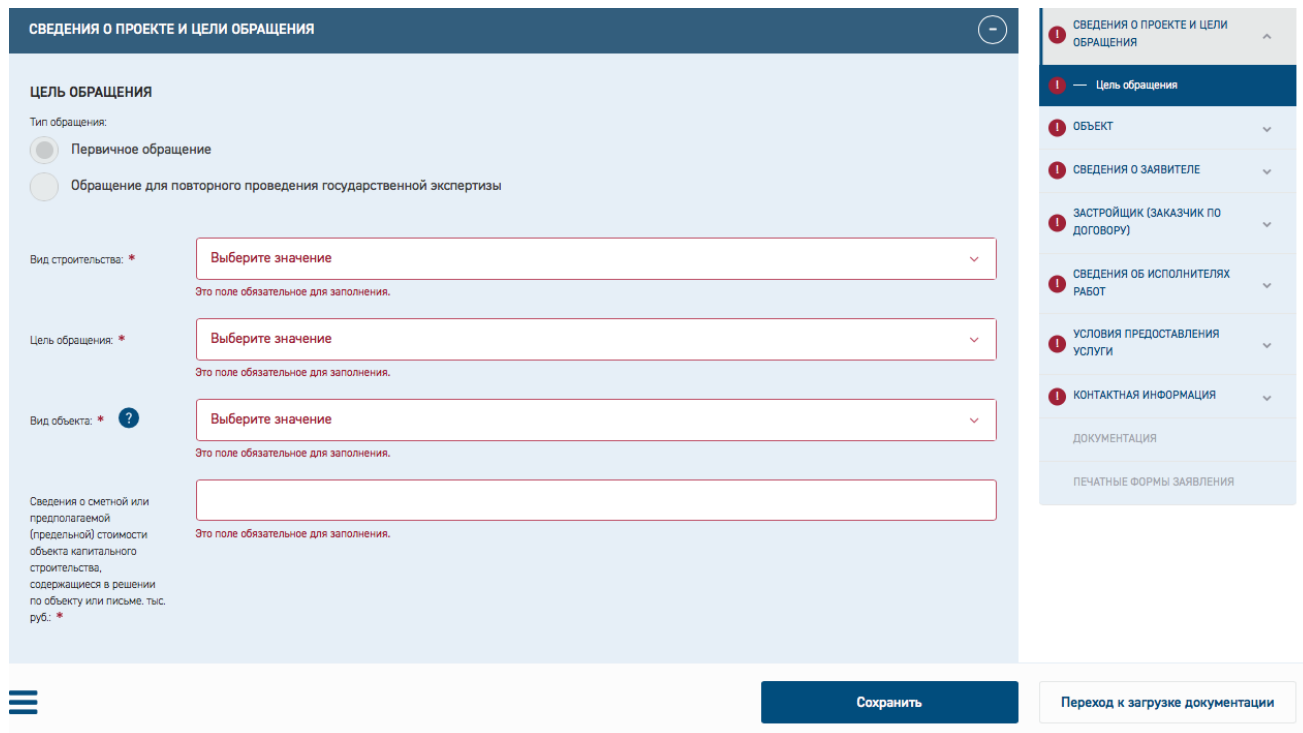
СВЕДЕНИЯ О ПРОЕКТЕ И ЦЕЛИ ОБРАЩЕНИЯ

ЦЕЛЬ ОБРАЩЕНИЯ

Тип обращения:

Первичное обращение

Обращение для повторного проведения государственной экспертизы

Вид строительства: *
Выберите значение
Это поле обязательное для заполнения.

Цель обращения: *
Выберите значение
Это поле обязательное для заполнения.

Вид объекта: * ?
Выберите значение
Это поле обязательное для заполнения.

Сведения о сметной или предполагаемой (предельной) стоимости объекта капитального строительства, содержащиеся в решении по объекту или письме. тыс. руб.: *
Это поле обязательное для заполнения.

СВЕДЕНИЯ О ПРОЕКТЕ И ЦЕЛИ ОБРАЩЕНИЯ
— Цель обращения
ОБЪЕКТ
СВЕДЕНИЯ О ЗАЯВИТЕЛЕ
ЗАСТРОЙЩИК (ЗАКАЗЧИК ПО ДОГОВОРУ)
СВЕДЕНИЯ ОБ ИСПОЛНИТЕЛЯХ РАБОТ
УСЛОВИЯ ПРЕДОСТАВЛЕНИЯ УСЛУГИ
КОНТАКТНАЯ ИНФОРМАЦИЯ
ДОКУМЕНТАЦИЯ
ПЕЧАТНЫЕ ФОРМЫ ЗАЯВЛЕНИЯ

Сохранить
Переход к загрузке документации